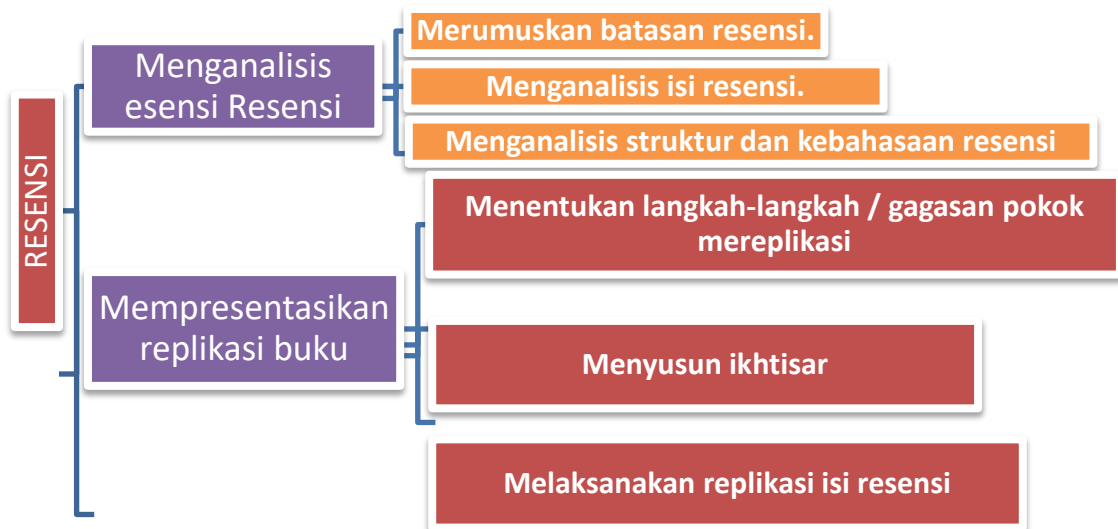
RESENSI

Menganalisis esensi Resensi

Merumuskan batasan resensi.

Menganalisis isi resensi.

Menganalisis struktur dan kebahasaan resensi

Mempresentasikan replikasi buku

Menentukan langkah-langkah / gagasan pokok mereplikasi

Menyusun ikhtisar

Melaksanakan replikasi isi resensi